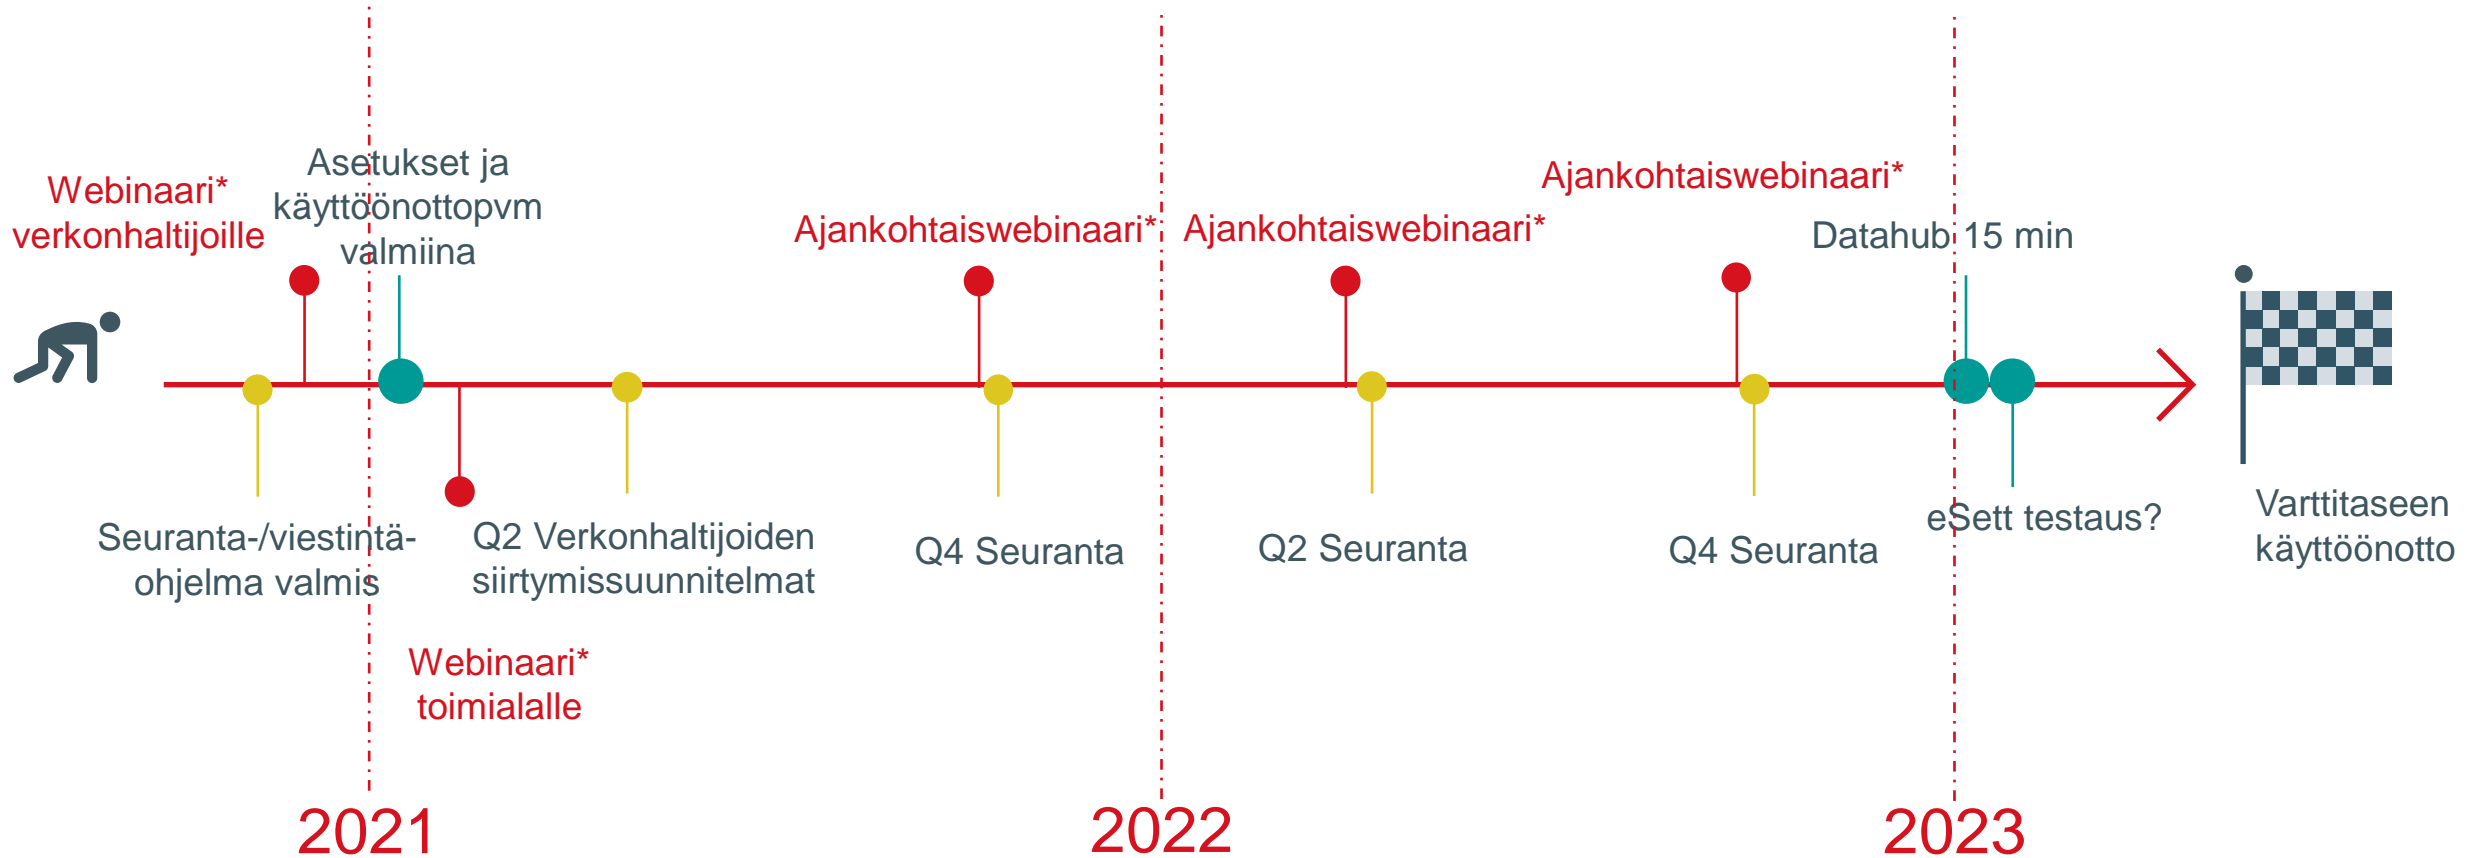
Webinaari* verkonhaltijoille

Asetukset ja käyttöönottopvm valmiina

Ajankohtaiswebinaari*

Ajankohtaiswebinaari*

Ajankohtaiswebinaari*

Datahub 15 min

Seuranta-/viestintä-ohjelma valmis

Q2 Verkonhaltijoiden siirtymissuunnitelmat

Q4 Seuranta

Q2 Seuranta

Q4 Seuranta

eSett testaus?

Varttitaseen käyttöönotto

Webinaari* toimialalle

2021

2022

2023